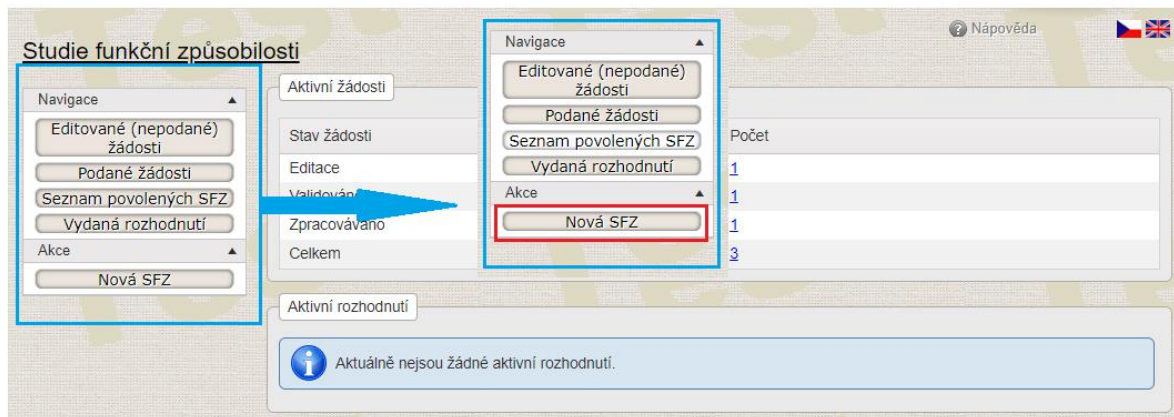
Studie funkční způsobilosti

Navigace ▲

Editované (nepodané) žádosti

Podané žádosti

Seznam povolených SFZ

Vydaná rozhodnutí

Akce ▲

Nová SFZ

Aktivní žádosti

| Stav žádosti | Počet |
|---|---|
| Editace | 1 |
| Validován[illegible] | 1 |
| Zpracováváno | 1 |
| Celkem | 3 |

Navigace ▲

Editované (nepodané) žádosti

Podané žádosti

Seznam povolených SFZ

Vydaná rozhodnutí

Akce ▲

Nová SFZ

Nápověda

Aktivní rozhodnutí

Aktuálně nejsou žádné aktivní rozhodnutí.